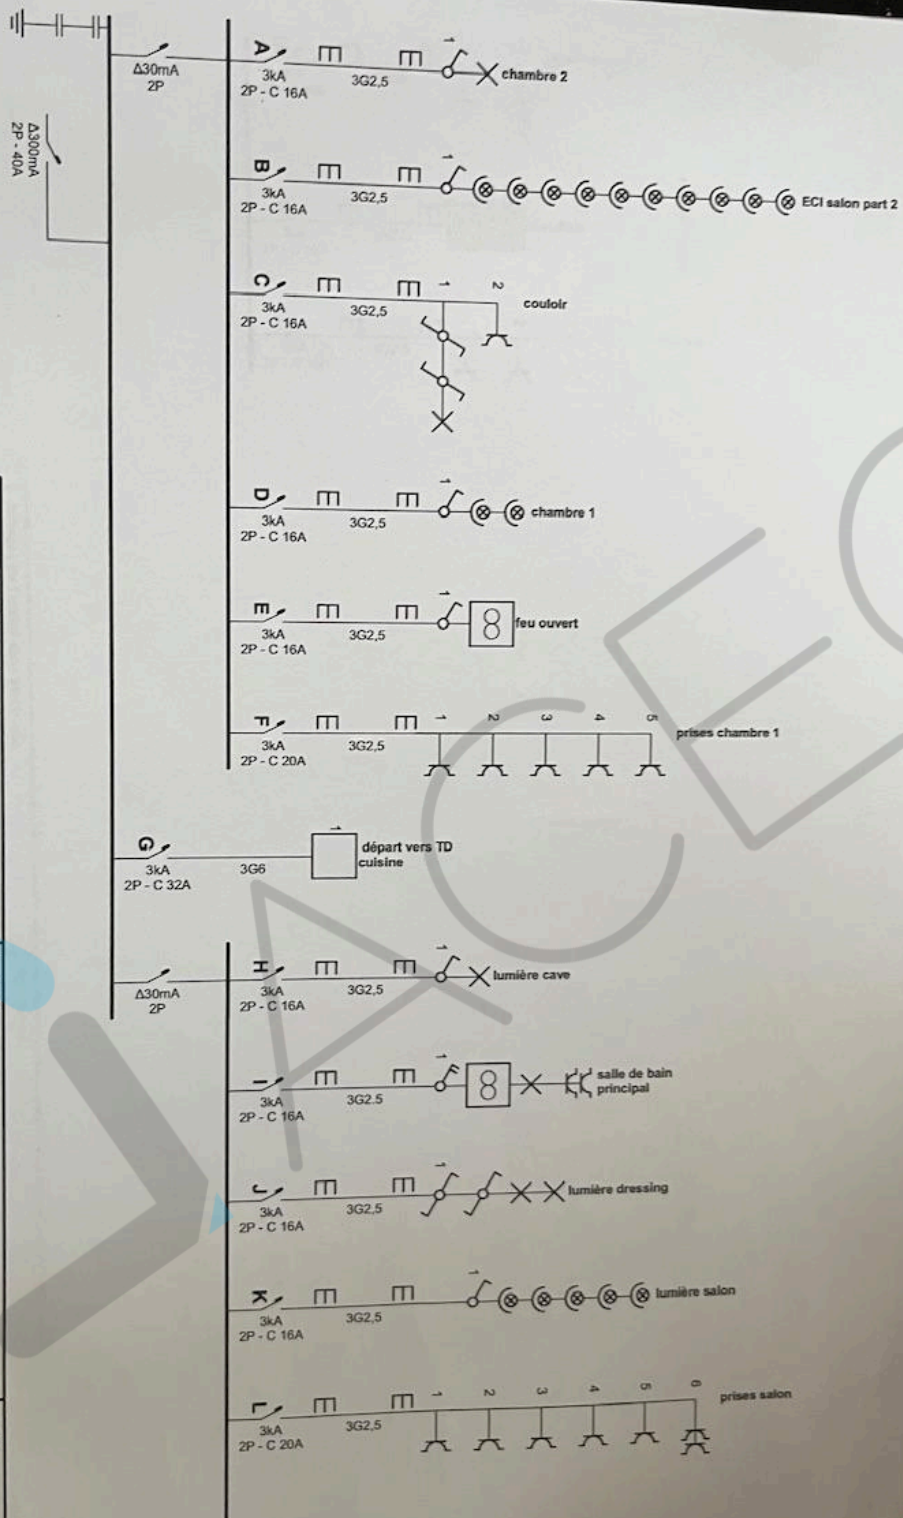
Δ300mA
2P - 40A

Δ30mA
2P

A
3kA
2P - C 16A
3G2,5
1
chambre 2

B
3kA
2P - C 16A
3G2,5
1
ECI salon part 2

C
3kA
2P - C 16A
3G2,5
1
2
couloir

D
3kA
2P - C 16A
3G2,5
1
chambre 1

E
3kA
2P - C 16A
3G2,5
1
feu ouvert

F
3kA
2P - C 20A
3G2,5
1
2
3
4
5
prises chambre 1

G
3kA
2P - C 32A
3G6
1
départ vers TD cuisine

Δ30mA
2P

H
3kA
2P - C 16A
3G2,5
1
lumière cave

I
3kA
2P - C 16A
3G2.5
1
salle de bain principal

J
3kA
2P - C 16A
3G2,5
1
lumière dressing

K
3kA
2P - C 16A
3G2,5
1
lumière salon

L
3kA
2P - C 20A
3G2,5
1
2
3
4
5
6
prises salon